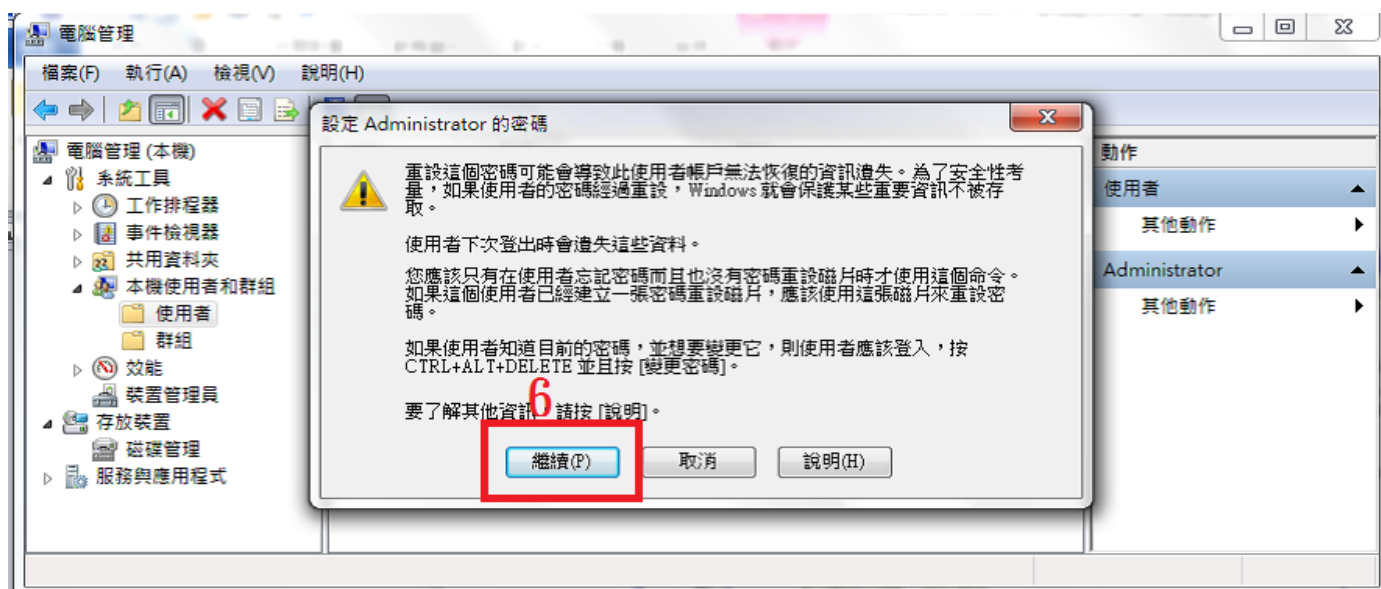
電腦管理

檔案(F) 執行(A) 檢視(V) 說明(H)

電腦管理 (本機)
系統工具
工作排程器
事件檢視器
共用資料夾
本機使用者和群組
使用者
群組
效能
裝置管理員
存放裝置
磁碟管理
服務與應用程式

設定 Administrator 的密碼

重設這個密碼可能會導致此使用者帳戶無法恢復的資訊遺失。為了安全性考量，如果使用者的密碼經過重設，Windows 就會保護某些重要資訊不被存取。

使用者下次登出時會遺失這些資料。

您應該只有在使用者忘記密碼而且也沒有密碼重設磁片時才使用這個命令。如果這個使用者已經建立一張密碼重設磁片，應該使用這張磁片來重設密碼。

如果使用者知道目前的密碼，並想要變更它，則使用者應該登入，按 CTRL+ALT+DELETE 並且按 [變更密碼]。

要了解其他資訊，請按 [說明]。

6

繼續(P) 取消 說明(H)

動作
使用者
其他動作
Administrator
其他動作